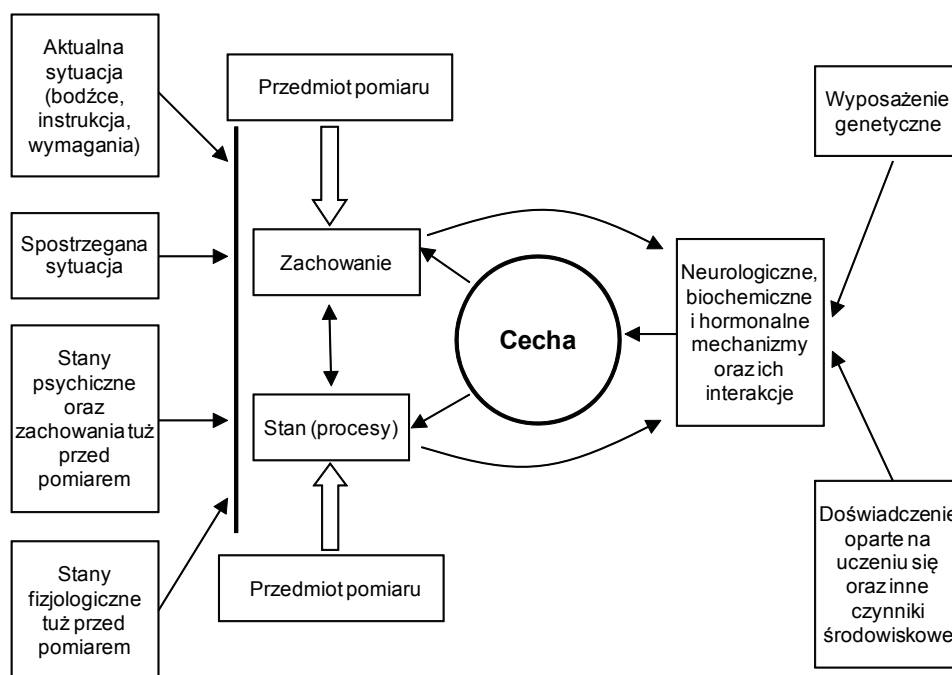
Aktualna sytuacja (bodźce, instrukcja, wymagania)

Spostrzegana sytuacja

Stany psychiczne oraz zachowania tuż przed pomiarem

Stany fizjologiczne tuż przed pomiarem

Przedmiot pomiaru

Zachowanie

Stan (procesy)

Przedmiot pomiaru

Cecha

Wyposażenie genetyczne

Neurologiczne, biochemiczne i hormonalne mechanizmy oraz ich interakcje

Doświadczenie oparte na uczeniu się oraz inne czynniki środowiskowe